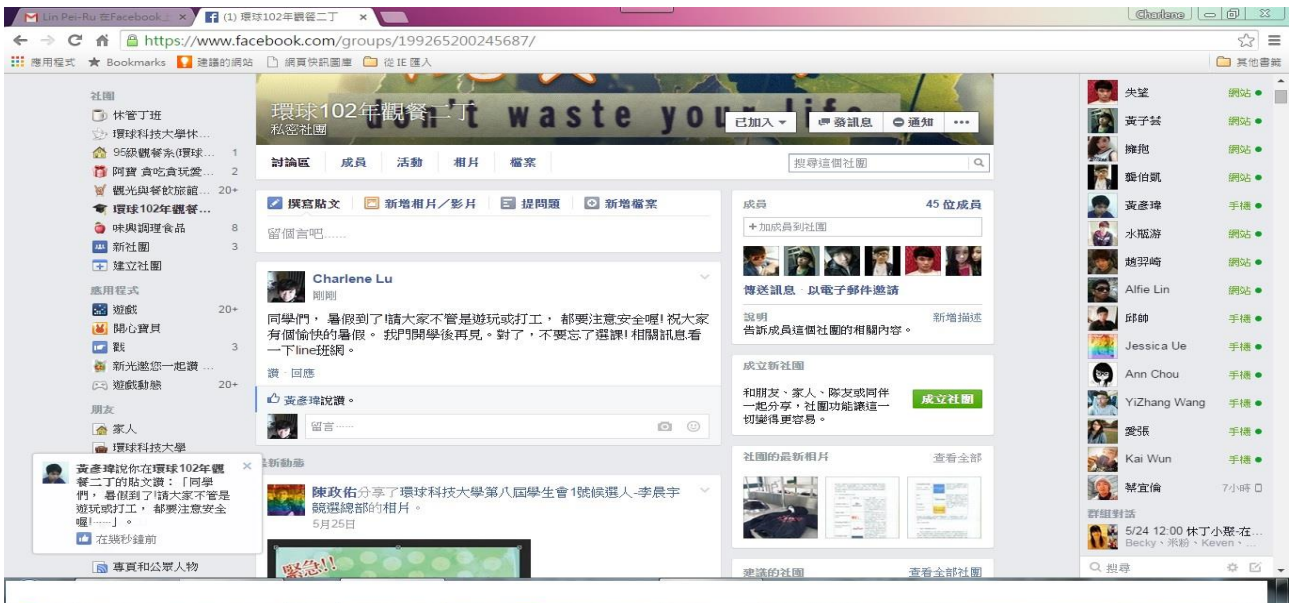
Lin Pei-Ru 在Facebook上 ×
(1) 環球102年觀餐二丁 ×
Charlene

https://www.facebook.com/groups/199265200245687/

應用程式 Bookmarks 建議的網站 網頁快訊圖庫 從 IE 匯入 其他書籤

社團
休管丁班
環球科技大學休...
95級觀餐系(環球... 1
阿寶 食吃食玩愛... 2
觀光與餐飲旅館... 20+
環球102年觀餐...
味與調理食品 8
新社團 3
建立社團

應用程式
遊戲 20+
開心寶貝
戳 3
新光邀您一起讚 ...
遊戲動態 20+

朋友
家人
環球科技大學

專頁和公眾人物

環球102年觀餐二丁
私密社團
don't waste your life
已加入 發訊息 通知 ...

討論區 成員 活動 相片 檔案
搜尋這個社團

撰寫貼文 新增相片／影片 提問題 新增檔案
留個言吧......

Charlene Lu
剛剛
同學們， 暑假到了!請大家不管是遊玩或打工， 都要注意安全喔! 祝大家有個愉快的暑假。 我們開學後再見。對了，不要忘了選課! 相關訊息看一下line班網。
讚 · 回應
黃彥瑋說讚。
留言......

最新動態

陳政佑分享了環球科技大學第八屆學生會1號候選人-李晨宇競選總部的相片。
5月25日
緊急!!

黃彥瑋說你在環球102年觀餐二丁的貼文讚：「同學們， 暑假到了!請大家不管是遊玩或打工， 都要注意安全喔!......」。
在幾秒鐘前

成員 45 位成員
+加成員到社團
傳送訊息 · 以電子郵件邀請
說明 新增描述
告訴成員這個社團的相關內容。

成立新社團
和朋友、家人、隊友或同伴一起分享，社團功能讓這一切變得更容易。
成立社團

社團的最新相片 查看全部

建議的社團 查看全部社團

失望 網站
黃子瑩 網站
擁抱 網站
龔伯凱 網站
黃彥瑋 手機
水瓶游 網站
趙羿崎 網站
Alfie Lin 網站
邱帥 手機
Jessica Ue 手機
Ann Chou 手機
YiZhang Wang 手機
愛張 手機
Kai Wun 手機
蔡宜倫 7小時
群組對話
5/24 12:00 林丁小聚-在...
Becky、米粉、Keven、...
搜尋